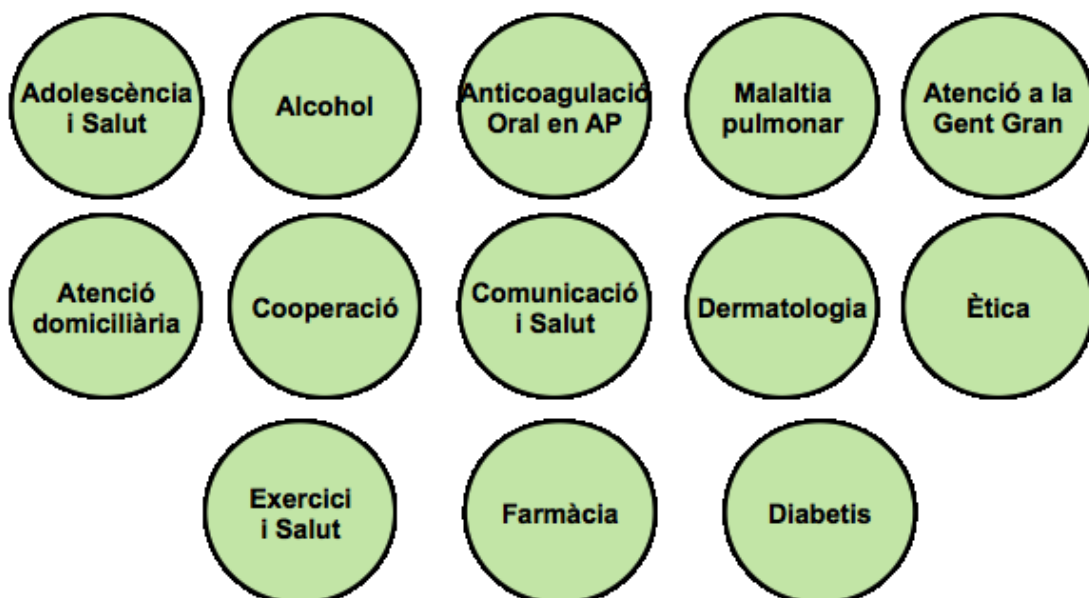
Adolescència i Salut

Alcohol

Anticoagulació Oral en AP

Malaltia pulmonar

Atenció a la Gent Gran

Atenció domiciliària

Cooperació

Comunicació i Salut

Dermatologia

Ètica

Exercici i Salut

Farmàcia

Diabetis